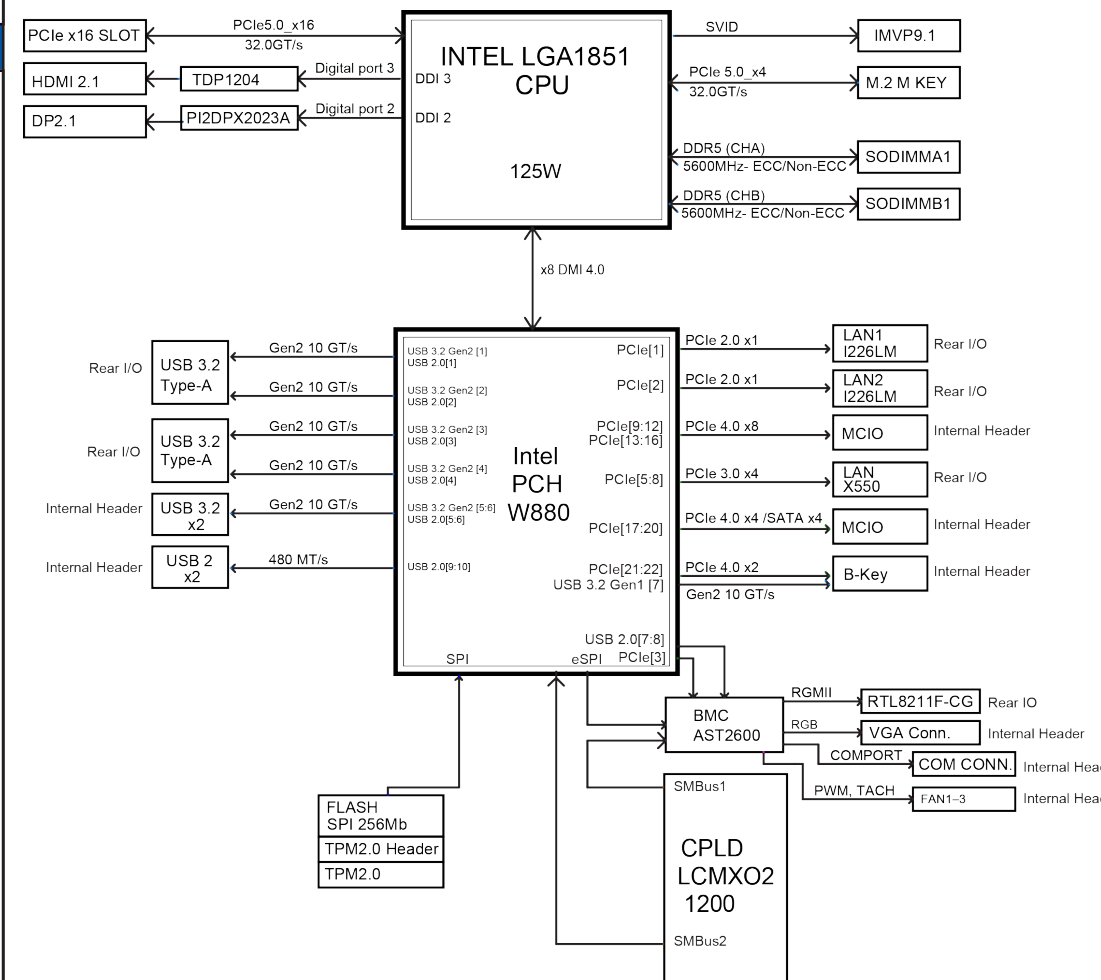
PCIe x16 SLOT
PCIe5.0_x16
32.0GT/s
INTEL LGA1851
CPU
SVID
IMVP9.1
HDMI 2.1
TDP1204
Digital port 3
DDI 3
PCIe 5.0_x4
32.0GT/s
M.2 M KEY
DP2.1
PI2DPX2023A
Digital port 2
DDI 2
DDR5 (CHA)
5600MHz- ECC/Non-ECC
SODIMMA1
125W
DDR5 (CHB)
5600MHz- ECC/Non-ECC
SODIMMB1
x8 DMI 4.0

Rear I/O
USB 3.2
Type-A
Gen2 10 GT/s
Gen2 10 GT/s
USB 3.2 Gen2 [1]
USB 2.0[1]
USB 3.2 Gen2 [2]
USB 2.0[2]
PCIe[1]
PCIe[2]
PCIe 2.0 x1
PCIe 2.0 x1
LAN1
I226LM
Rear I/O
LAN2
I226LM
Rear I/O
Rear I/O
USB 3.2
Type-A
Gen2 10 GT/s
Gen2 10 GT/s
USB 3.2 Gen2 [3]
USB 2.0[3]
USB 3.2 Gen2 [4]
USB 2.0[4]
PCIe[9:12]
PCIe[13:16]
PCIe 4.0 x8
MCIO
Internal Header
Intel
PCH
W880
PCIe[5:8]
PCIe 3.0 x4
LAN
X550
Rear I/O
Internal Header
USB 3.2
x2
Gen2 10 GT/s
USB 3.2 Gen2 [5:6]
USB 2.0[5:6]
PCIe[17:20]
PCIe 4.0 x4 /SATA x4
MCIO
Internal Header
Internal Header
USB 2
x2
480 MT/s
USB 2.0[9:10]
PCIe[21:22]
USB 3.2 Gen1 [7]
PCIe 4.0 x2
Gen2 10 GT/s
B-Key
Internal Header
USB 2.0[7:8]
SPI
eSPI
PCIe[3]
BMC
AST2600
RGMII
RTL8211F-CG
Rear IO
RGB
VGA Conn.
Internal Header
COMPORT
COM CONN.
Internal Hea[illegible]
PWM, TACH
FAN1~3
Internal Hea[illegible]
SMBus1
FLASH
SPI 256Mb
TPM2.0 Header
TPM2.0
CPLD
LCMXO2
1200
SMBus2